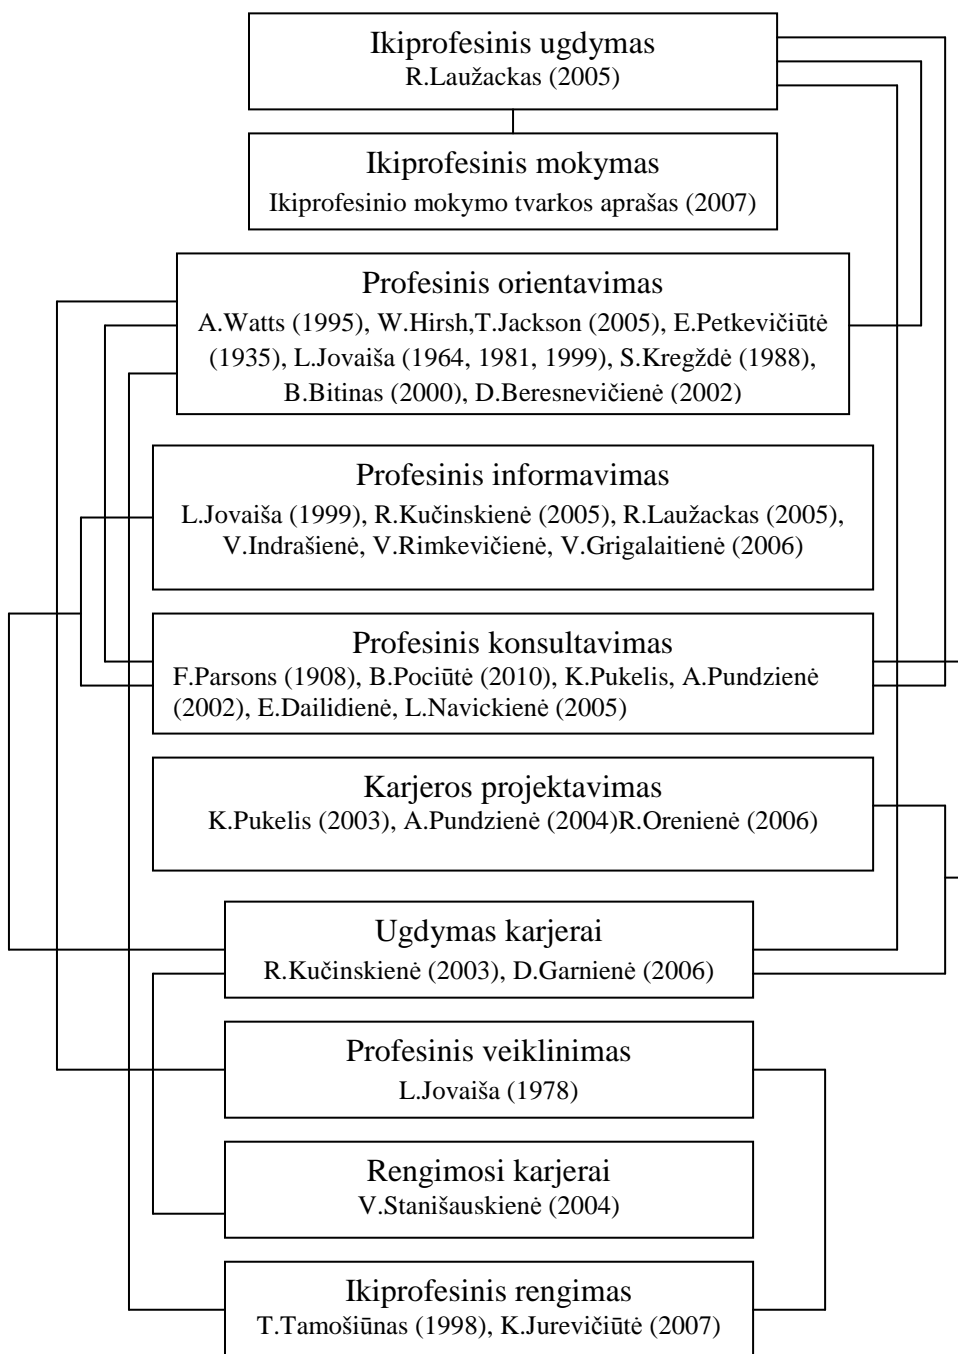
Ikiprofesinis ugdymas
R.Laužackas (2005)

Ikiprofesinis mokymas
Ikiprofesinio mokymo tvarkos aprašas (2007)

Profesinis orientavimas
A.Watts (1995), W.Hirsh,T.Jackson (2005), E.Petkevičiūtė (1935), L.Jovaiša (1964, 1981, 1999), S.Kregždė (1988), B.Bitinas (2000), D.Beresnevičienė (2002)

Profesinis informavimas
L.Jovaiša (1999), R.Kučinskienė (2005), R.Laužackas (2005), V.Indrašienė, V.Rimkevičienė, V.Grigalaitienė (2006)

Profesinis konsultavimas
F.Parsons (1908), B.Pociūtė (2010), K.Pukelis, A.Pundzienė (2002), E.Dailidienė, L.Navickienė (2005)

Karjeros projektavimas
K.Pukelis (2003), A.Pundzienė (2004)R.Orenienė (2006)

Ugdymas karjerai
R.Kučinskienė (2003), D.Garnienė (2006)

Profesinis veiklinimas
L.Jovaiša (1978)

Rengimosi karjerai
V.Stanišauskienė (2004)

Ikiprofesinis rengimas
T.Tamošiūnas (1998), K.Jurevičiūtė (2007)